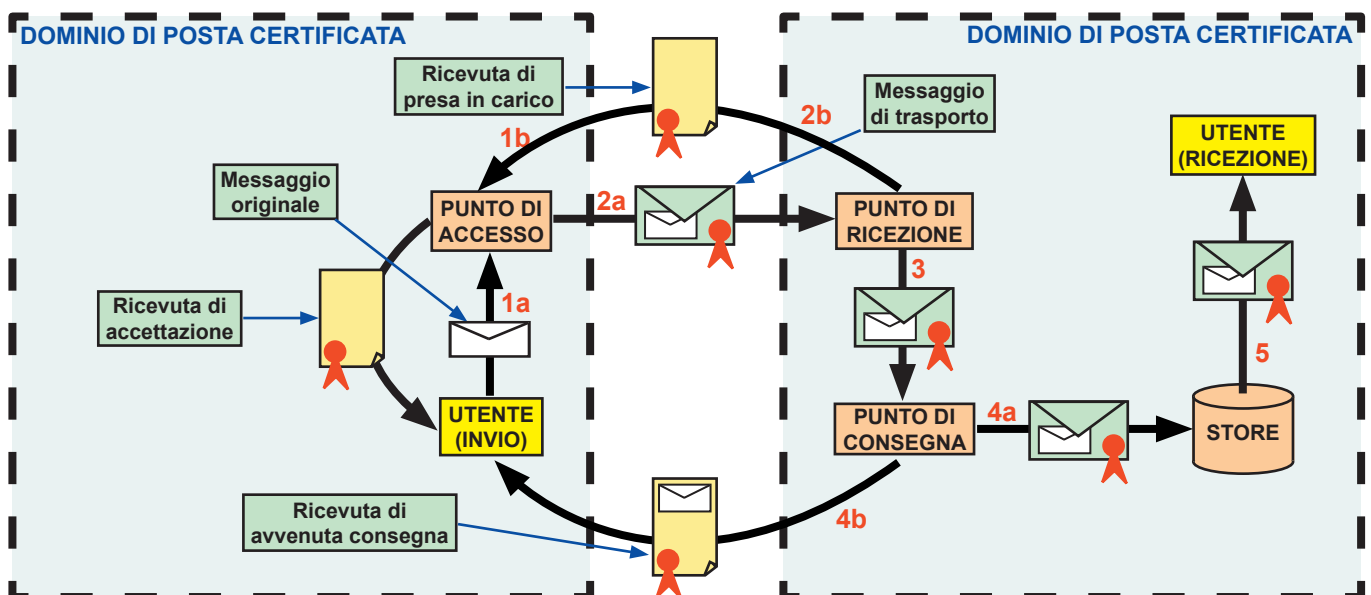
DOMINIO DI POSTA CERTIFICATA

DOMINIO DI POSTA CERTIFICATA

Ricevuta di presa in carico

Messaggio di trasporto

1b

2b

UTENTE (RICEZIONE)

Messaggio originale

PUNTO DI ACCESSO

2a

PUNTO DI RICEZIONE

3

Ricevuta di accettazione

1a

5

UTENTE (INVIO)

PUNTO DI CONSEGNA

4a

STORE

Ricevuta di avvenuta consegna

4b